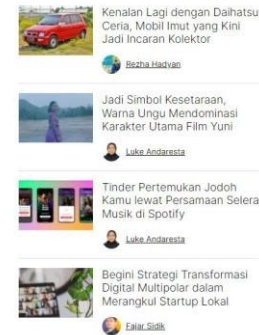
Kenalan Lagi dengan Daihatsu Ceria, Mobil Imut yang Kini Jadi Incaran Kolektor

Rezha Hadyan

Jadi Simbol Kesetaraan, Warna Ungu Mendominasi Karakter Utama Film Yuni

Luke Andaresta

Tinder Pertemukan Jodoh Kamu lewat Persamaan Selera Musik di Spotify

Luke Andaresta

Begini Strategi Transformasi Digital Multipolar dalam Merangkul Startup Lokal

Fajar Sidik